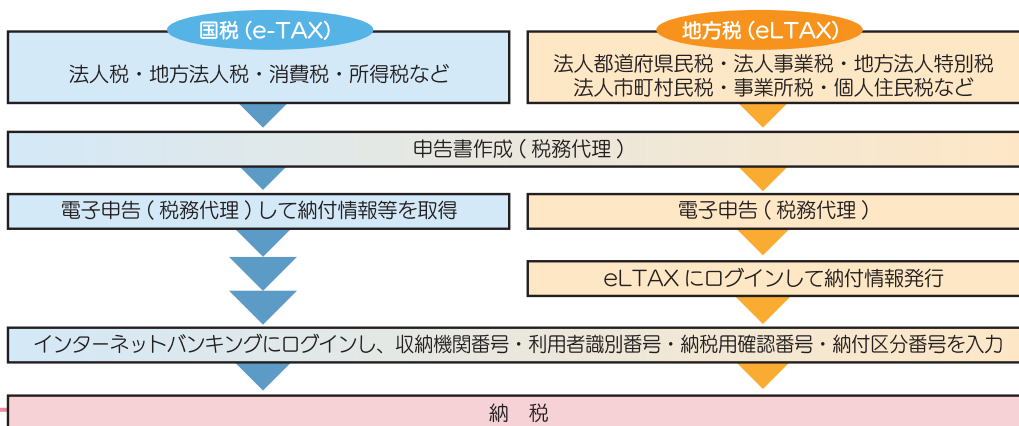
国税（e-TAX）

法人税・地方法人税・消費税・所得税など

地方税（eLTAX）

法人都道府県民税・法人事業税・地方法人特別税
法人市町村民税・事業所税・個人住民税など

申告書作成（税務代理）

電子申告（税務代理）して納付情報等を取得

電子申告（税務代理）

eLTAX にログインして納付情報発行

インターネットバンキングにログインし、収納機関番号・利用者識別番号・納税用確認番号・納付区分番号を入力

納　税